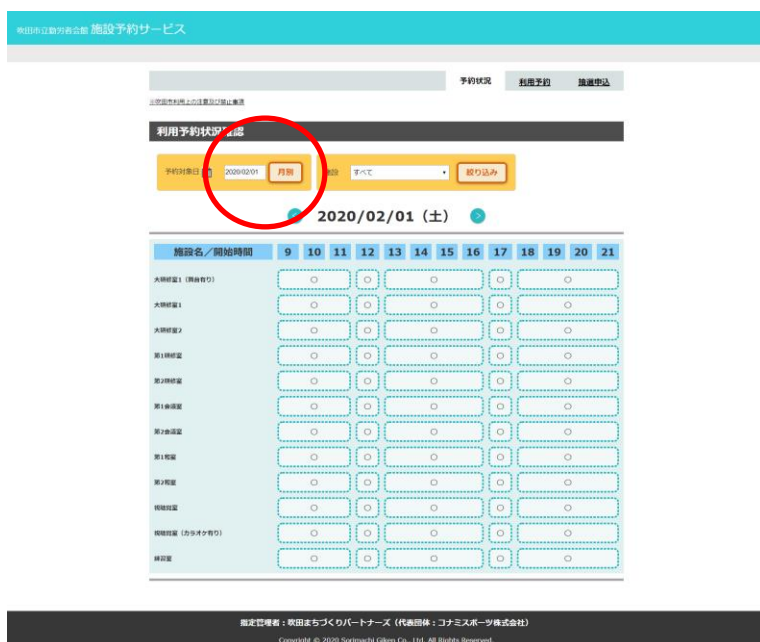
吹田市立勤労者会館 施設予約サービス

予約状況 利用予約 抽選申込

※吹田市利用上の注意及び禁止事項

利用予約状況確認

予約対象日 2020/02/01 月別 施設 すべて 絞り込み

2020/02/01（土）

| 施設名／開始時間 | 9 | 10 | 11 | 12 | 13 | 14 | 15 | 16 | 17 | 18 | 19 | 20 | 21 |
|---|---|---|---|---|---|---|---|---|---|---|---|---|---|
| 大研修室1（舞台有り） | ○ | | | ○ | ○ | | | | ○ | ○ | | | |
| 大研修室1 | ○ | | | ○ | ○ | | | | ○ | ○ | | | |
| 大研修室2 | ○ | | | ○ | ○ | | | | ○ | ○ | | | |
| 第1研修室 | ○ | | | ○ | ○ | | | | ○ | ○ | | | |
| 第2研修室 | ○ | | | ○ | ○ | | | | ○ | ○ | | | |
| 第1会議室 | ○ | | | ○ | ○ | | | | ○ | ○ | | | |
| 第2会議室 | ○ | | | ○ | ○ | | | | ○ | ○ | | | |
| 第1和室 | ○ | | | ○ | ○ | | | | ○ | ○ | | | |
| 第2和室 | ○ | | | ○ | ○ | | | | ○ | ○ | | | |
| 視聴覚室 | ○ | | | ○ | ○ | | | | ○ | ○ | | | |
| 視聴覚室（カラオケ有り） | ○ | | | ○ | ○ | | | | ○ | ○ | | | |
| 練習室 | ○ | | | ○ | ○ | | | | ○ | ○ | | | |

指定管理者：吹田まちづくりパートナーズ（代表団体：コナミスポーツ株式会社）

Copyright © 2020 Sorimachi Giken Co., Ltd. All Rights Reserved.